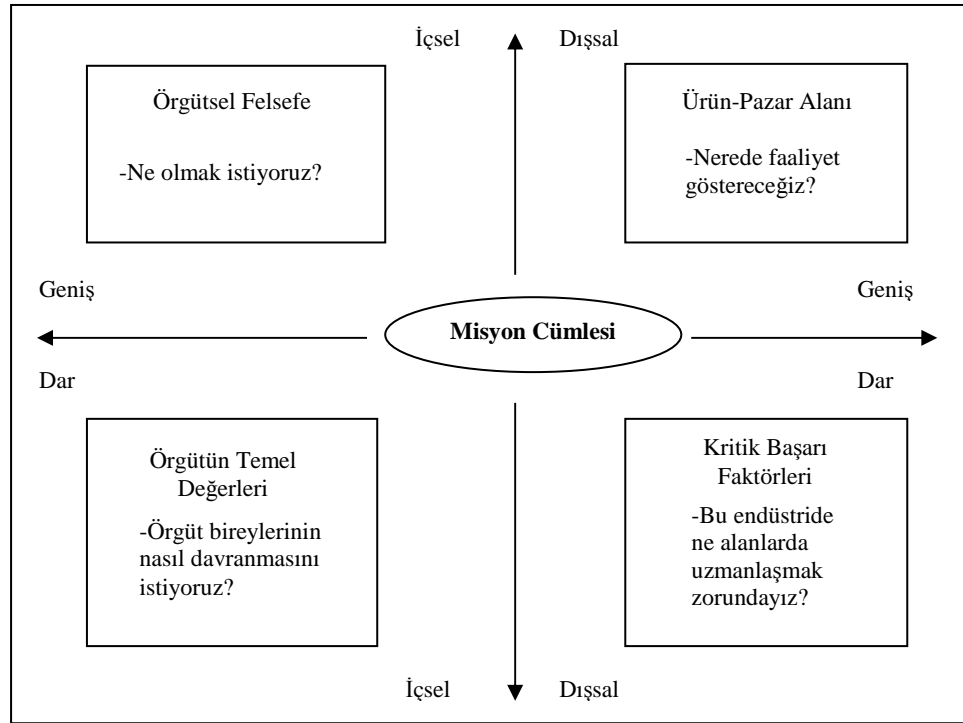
İçsel Dışsal

Örgütsel Felsefe

-Ne olmak istiyoruz?

Ürün-Pazar Alanı

-Nerede faaliyet göstereceğiz?

Geniş

Geniş

Misyon Cümlesi

Dar

Dar

Örgütün Temel Değerleri

-Örgüt bireylerinin nasıl davranmasını istiyoruz?

Kritik Başarı Faktörleri

-Bu endüstride ne alanlarda uzmanlaşmak zorundayız?

İçsel Dışsal